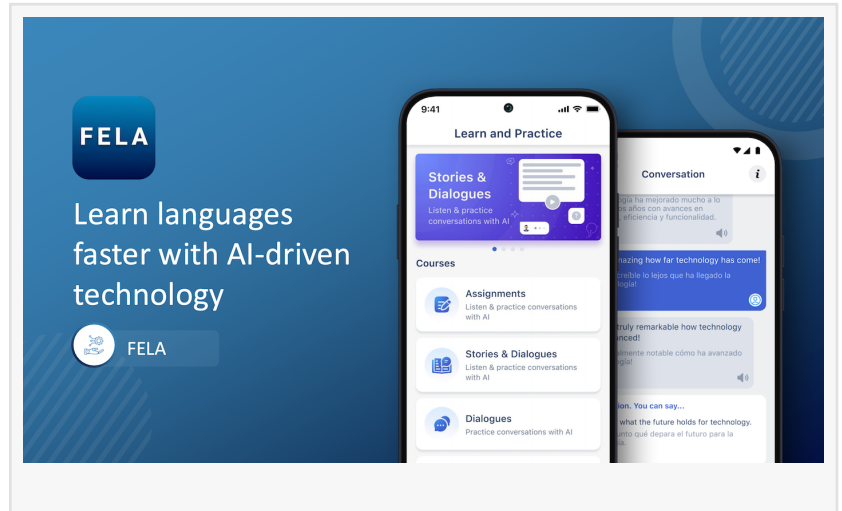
FELA

Learn languages faster with AI-driven technology

FELA

9:41

Learn and Practice

Stories & Dialogues
Listen & practice conversations with AI

Courses

Assignments
Listen & practice conversations with AI

Stories & Dialogues
Listen & practice conversations with AI

Dialogues
Practice conversations with AI

Conversation

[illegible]logía ha mejorado mucho a lo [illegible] años con avances en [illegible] eficiencia y funcionalidad.

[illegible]mazing how far technology has come!
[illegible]creíble lo lejos que ha llegado la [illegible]logía!

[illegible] truly remarkable how technology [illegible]anced!
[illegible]lmente notable cómo ha avanzado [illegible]logía!

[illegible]tion. You can say...
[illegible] what the future holds for technology.
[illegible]unto qué depara el futuro para la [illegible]